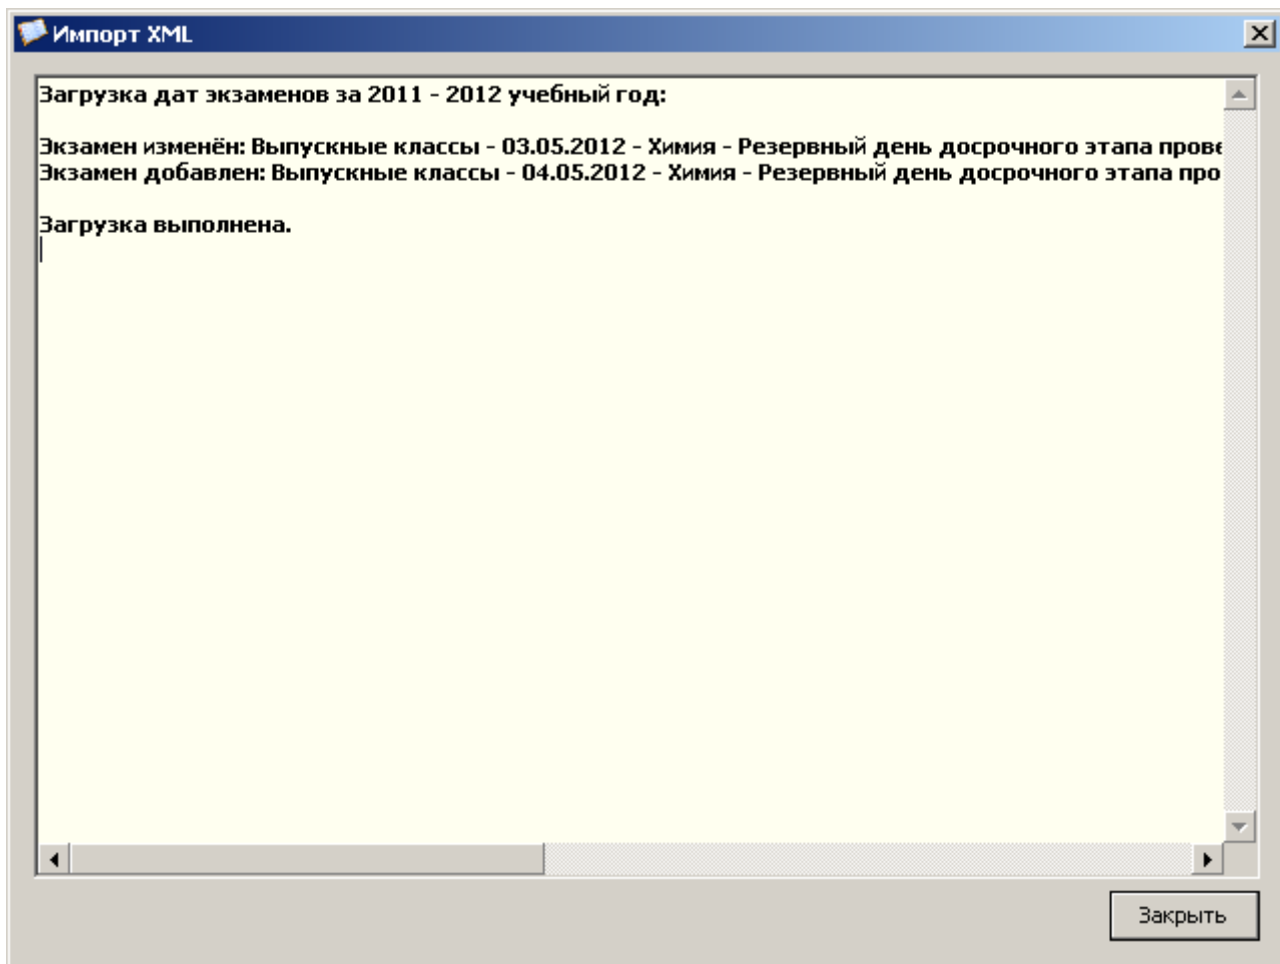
Импорт XML

Загрузка дат экзаменов за 2011 - 2012 учебный год:

Экзамен изменён: Выпускные классы - 03.05.2012 - Химия - Резервный день досрочного этапа прове
Экзамен добавлен: Выпускные классы - 04.05.2012 - Химия - Резервный день досрочного этапа про

Загрузка выполнена.

Закрыть